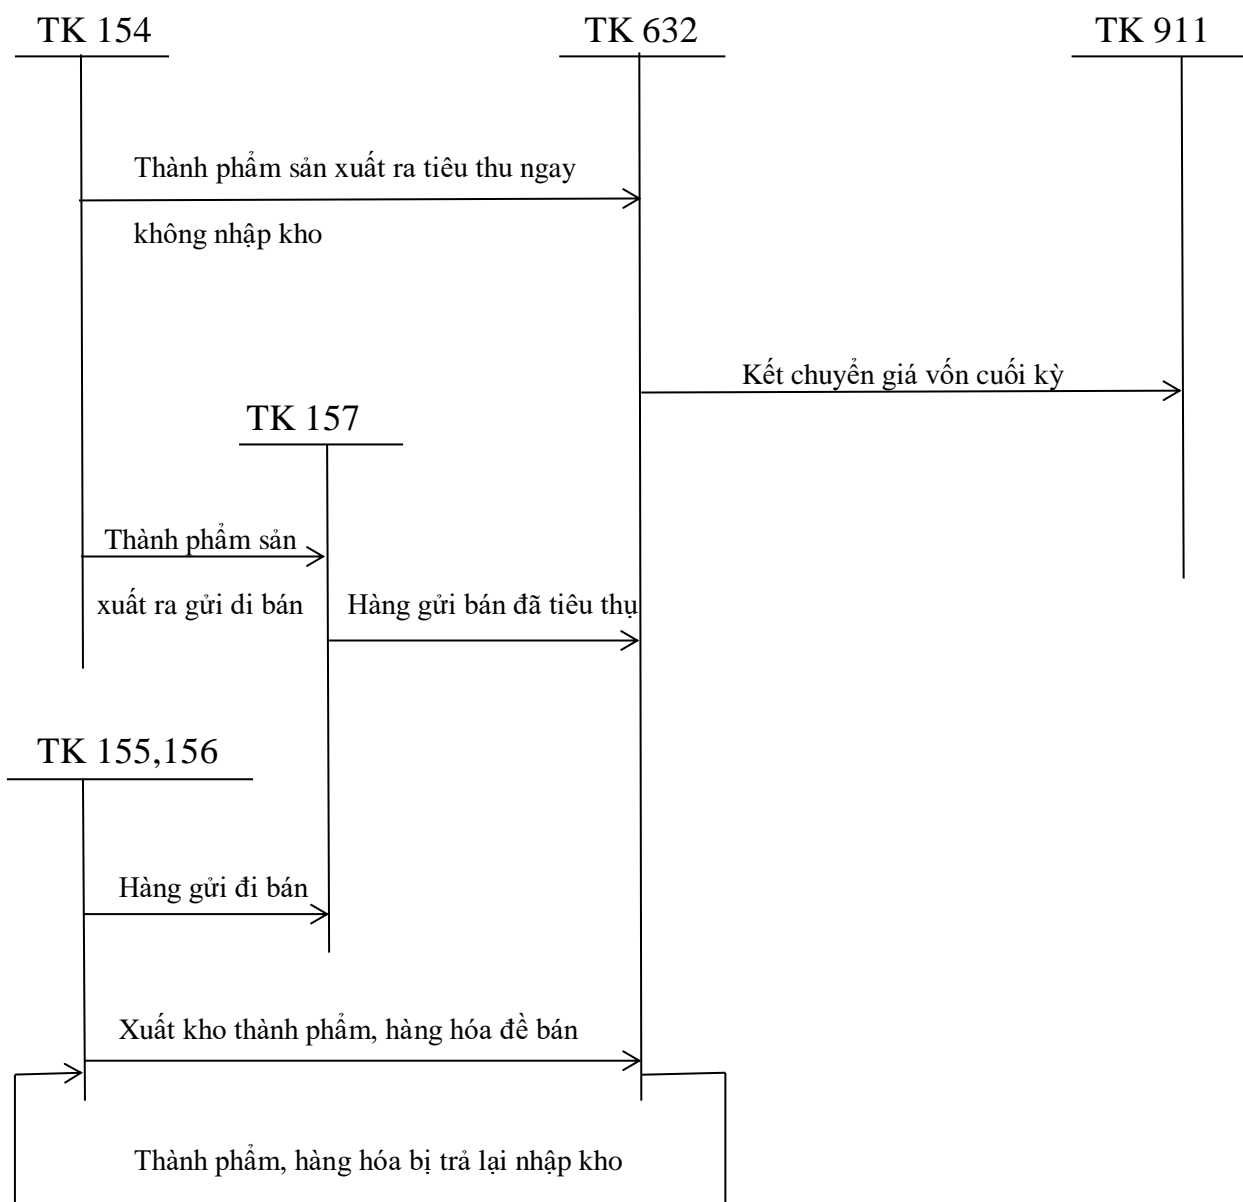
TK 154

TK 632

TK 911

Thành phẩm sản xuất ra tiêu thu ngay

không nhập kho

Kết chuyển giá vốn cuối kỳ

TK 157

Thành phẩm sản

xuất ra gửi di bán

Hàng gửi bán đã tiêu thụ

TK 155,156

Hàng gửi đi bán

Xuất kho thành phẩm, hàng hóa đề bán

Thành phẩm, hàng hóa bị trả lại nhập kho